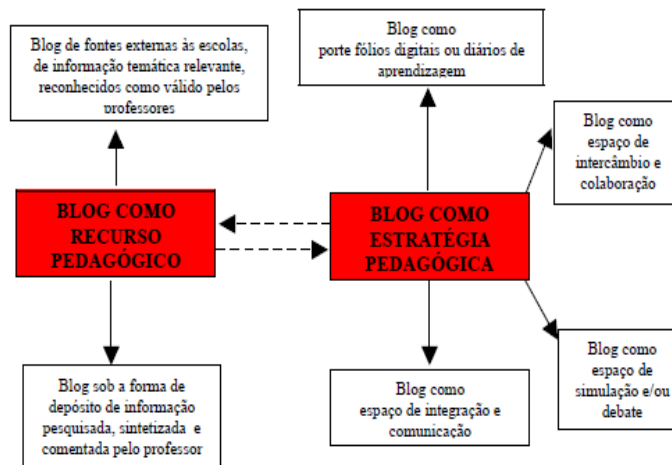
Blog de fontes externas às escolas, de informação temática relevante, reconhecidos como válido pelos professores

Blog como porte fólios digitais ou diários de aprendizagem

Blog como espaço de intercâmbio e colaboração

BLOG COMO RECURSO PEDAGÓGICO

BLOG COMO ESTRATÉGIA PEDAGÓGICA

Blog sob a forma de depósito de informação pesquisada, sintetizada e comentada pelo professor

Blog como espaço de integração e comunicação

Blog como espaço de simulação e/ou debate